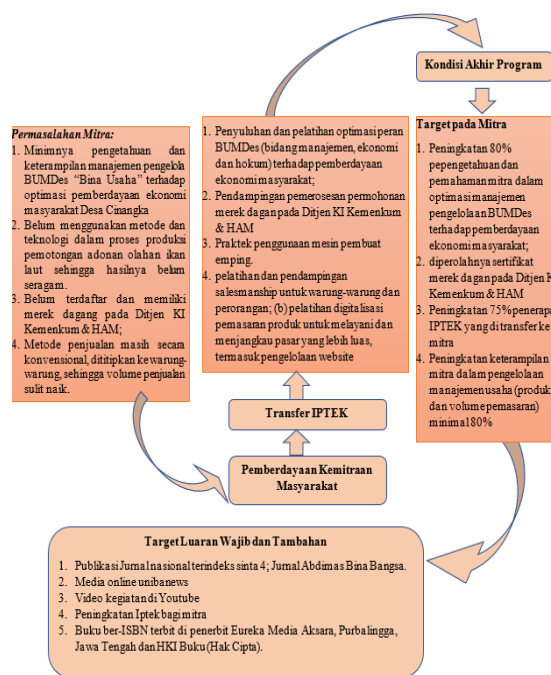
Kondisi Akhir Program

Permasalahan Mitra:

1. Minimnya pengetahuan dan keterampilan manajemen pengelola BUMDes "Bina Usaha" terhadap optimasi pemberdayaan ekonomi masyarakat Desa Cinangka
2. Belum menggunakan metode dan teknologi dalam proses produksi pemotongan adonan olahan ikan laut sehingga hasilnya belum seragam.
3. Belum terdaftar dan memiliki merek dagang pada Ditjen KI Kemenkum & HAM;
4. Metode penjualan masih secara konvensional, dititipkan ke warung-warung, sehingga volume penjualan sulit naik.

1. Penyuluhan dan pelatihan optimasi peran BUMDes (bidang manajemen, ekonomi dan hokum) terhadap pemberdayaan ekonomi masyarakat;
2. Pendampingan pemerosesan permohonan merek dagan pada Ditjen KI Kemenkum & HAM
3. Praktek penggunaan mesin pembuat emping.
4. pelatihan dan pendampingan salesmanship untuk warung-warung dan perorangan; (b) pelatihan digitalisasi pemasaran produk untuk melayani dan menjangkau pasar yang lebih luas, termasuk pengelolaan website

Target pada Mitra

1. Peningkatan 80% pepengetahuan dan pemahaman mitra dalam optimasi manajemen pengelolaan BUMDes terhadap pemberdayaan ekonomi masyarakat;
2. diperolahnya sertifikat merek dagan pada Ditjen KI Kemenkum & HAM
3. Peningkatan 75% penerapan IPTEK yang di transfer ke mitra
4. Peningkatan keterampilan mitra dalam pengelolaan manajemen usaha (produksi dan volume pemasaran) minimal 80%

Transfer IPTEK

Pemberdayaan Kemitraan Masyarakat

Target Luaran Wajib dan Tambahan

1. Publikasi Jurnal nasional terindeks sinta 4; Jurnal Abdimas Bina Bangsa.
2. Media online unibanews
3. Video kegiatan di Youtube
4. Peningkatan Iptek bagi mitra
5. Buku ber-ISBN terbit di penerbit Eureka Media Aksara, Purbalingga, Jawa Tengah dan HKI Buku (Hak Cipta).